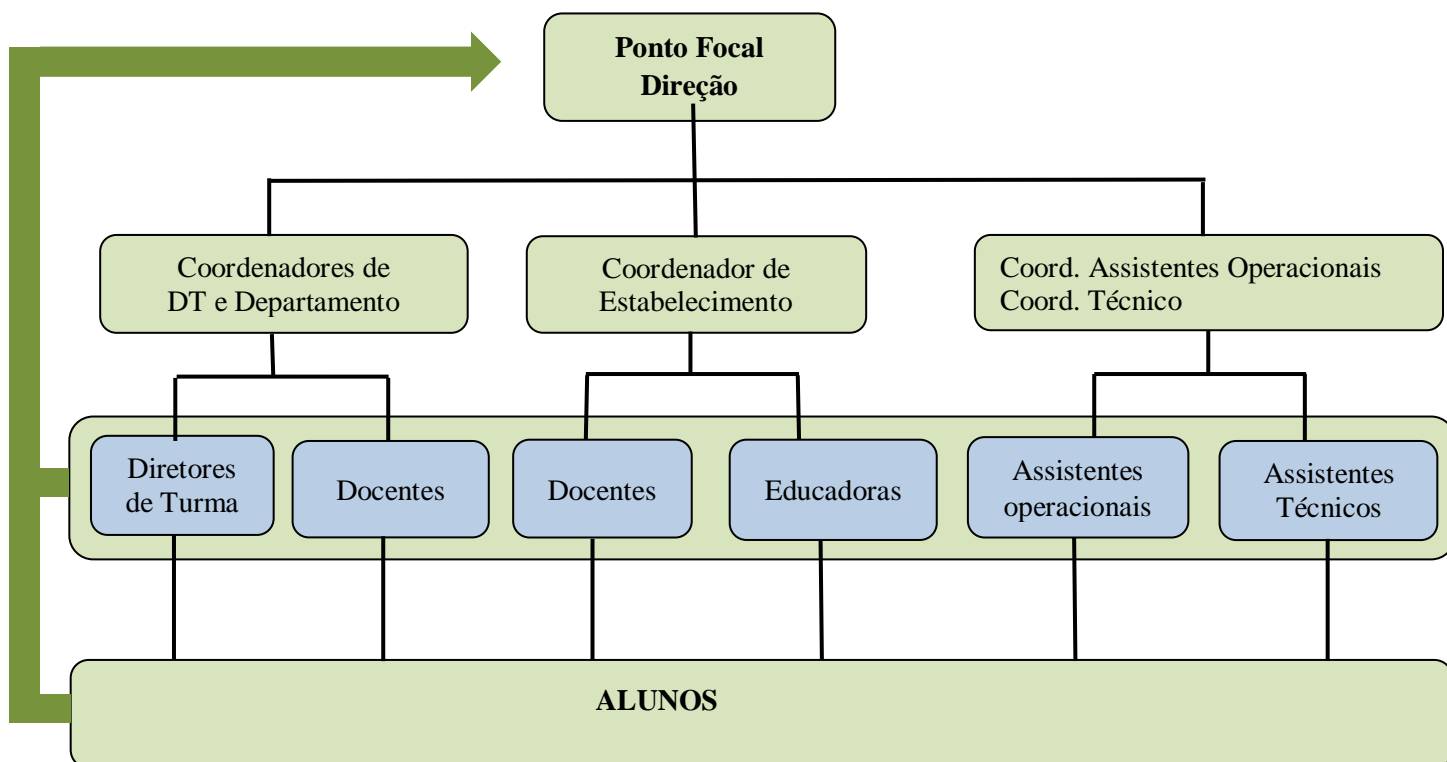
Ponto Focal
Direção

Coordenadores de DT e Departamento

Coordenador de Estabelecimento

Coord. Assistentes Operacionais
Coord. Técnico

Diretores de Turma

Docentes

Docentes

Educadoras

Assistentes operacionais

Assistentes Técnicos

ALUNOS